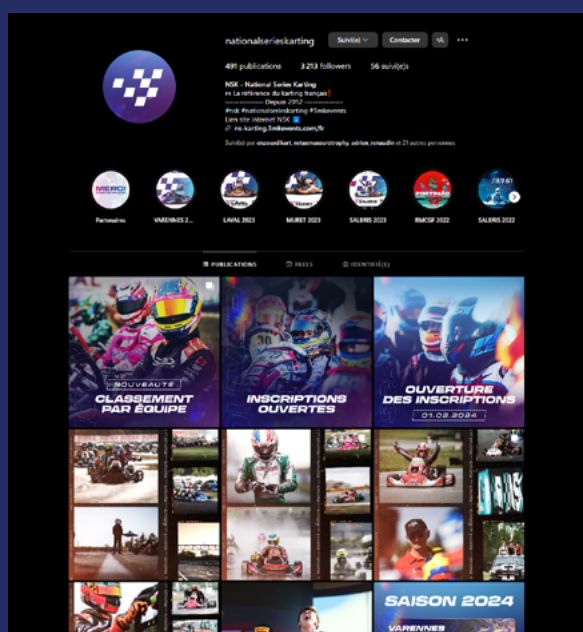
nationalserieskarting Suivi(e) Contacter

491 publications 3 213 followers 56 suivi(e)s

NSK - National Series Karting
La référence du karting français
Depuis 2002
#nsk #nationalserieskarting #3mkevents
Lien site internet NSK
ns-karting.3mkevents.com/fr

Suivi(e) par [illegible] et 21 autres personnes

Partenaires VARENNES 2... LAVAL 2023 MURET 2023 SALBRIS 2023 RMCGF 2022 SALBRIS 2022

PUBLICATIONS REELS IDENTIFIÉ(E)S

NOUVEAUTÉ
CLASSEMENT PAR ÉQUIPE

INSCRIPTIONS OUVERTES

OUVERTURE DES INSCRIPTIONS
01.02.2024

SAISON 2024
VARENNES